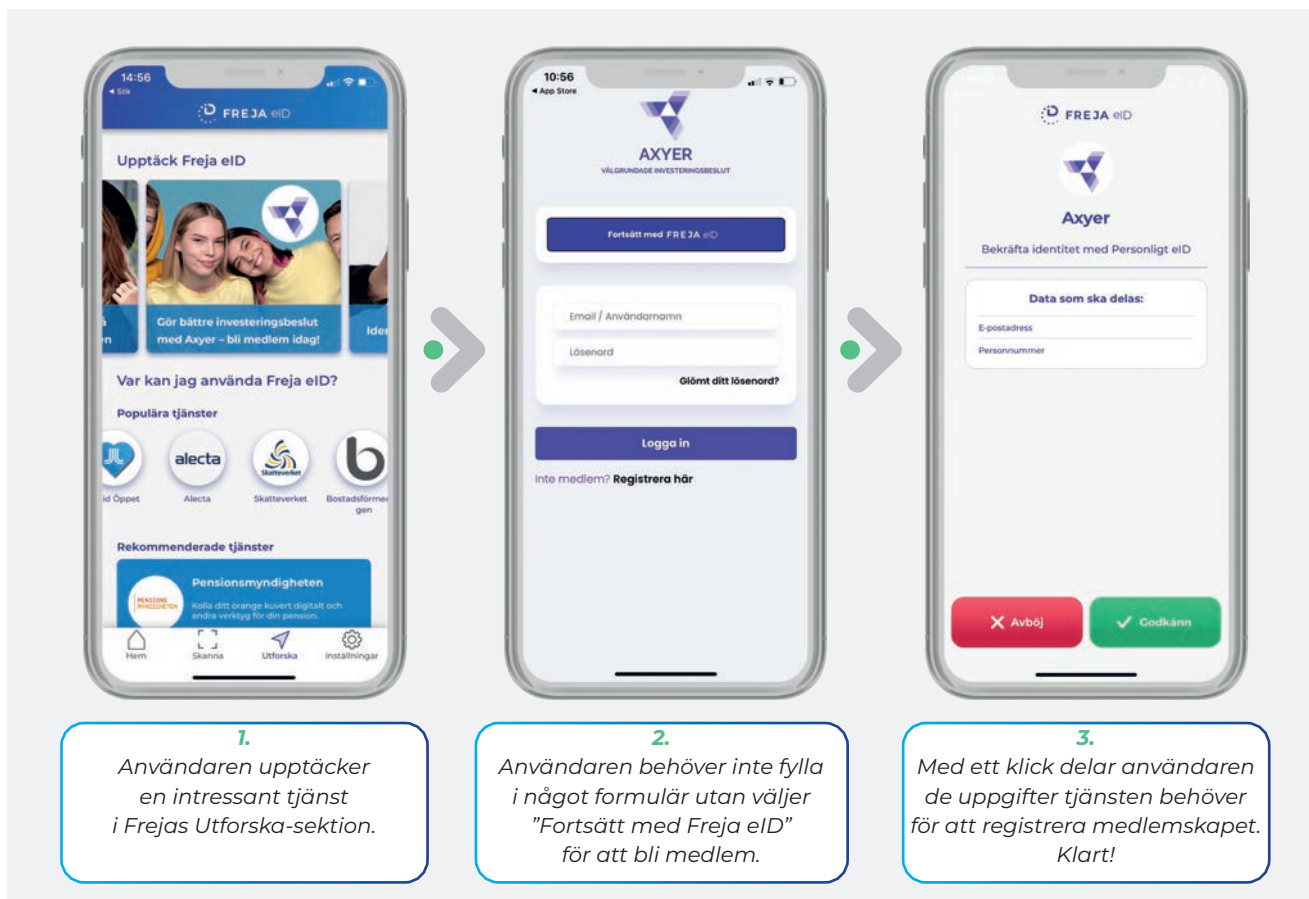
14:56
◂ Sök

FREJA eID

Upptäck Freja eID

Gör bättre investeringsbeslut med Axyer – bli medlem idag!

Var kan jag använda Freja eID?

Populära tjänster

id Öppet
alecta
Alecta
Skatteverket
Skatteverket
Bostadsförmedlingen

Rekommenderade tjänster

Pensionsmyndigheten
Kolla ditt orange kuvert digitalt och andra verktyg för din pension.

Hem
Skanna
Utforska
Inställningar

10:56
◂ App Store

AXYER
VÄLGRUNDADE INVESTERINGSBESLUT

Fortsätt med FREJA eID

Email / Användarnamn
Lösenord
Glömt ditt lösenord?

Logga in

Inte medlem? Registrera här

FREJA eID

Axyer

Bekräfta identitet med Personligt eID

Data som ska delas:
E-postadress
Personnummer

Avböj
Godkänn

1.
Användaren upptäcker en intressant tjänst i Frejas Utforska-sektion.

2.
Användaren behöver inte fylla i något formulär utan väljer ”Fortsätt med Freja eID” för att bli medlem.

3.
Med ett klick delar användaren de uppgifter tjänsten behöver för att registrera medlemskapet. Klart!